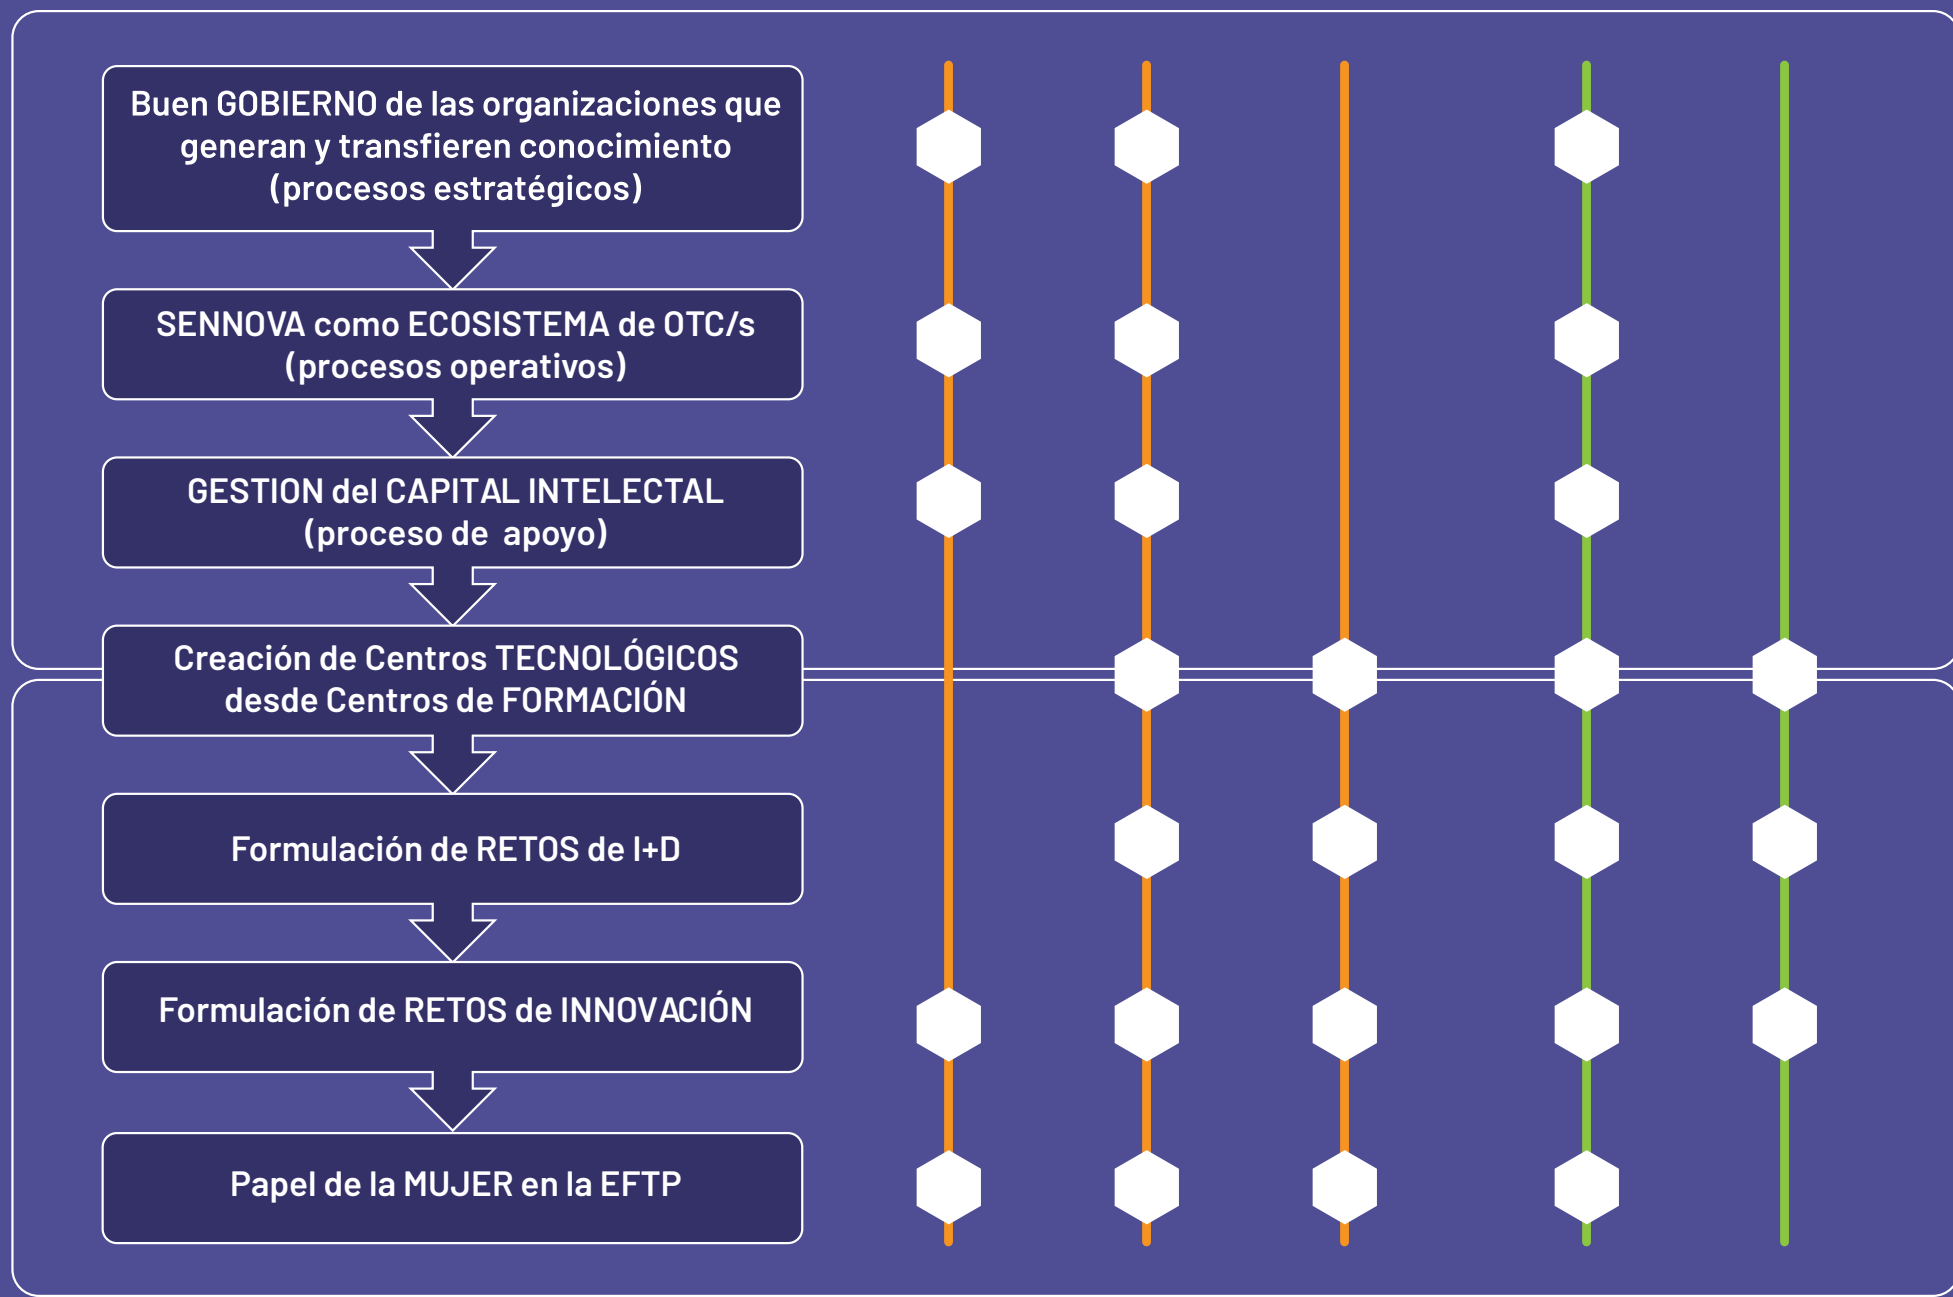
Buen GOBIERNO de las organizaciones que generan y transfieren conocimiento (procesos estratégicos)

SENNOVA como ECOSISTEMA de OTC/s (procesos operativos)

GESTION del CAPITAL INTELECTAL (proceso de apoyo)

Creación de Centros TECNOLÓGICOS desde Centros de FORMACIÓN

Formulación de RETOS de I+D

Formulación de RETOS de INNOVACIÓN

Papel de la MUJER en la EFTP